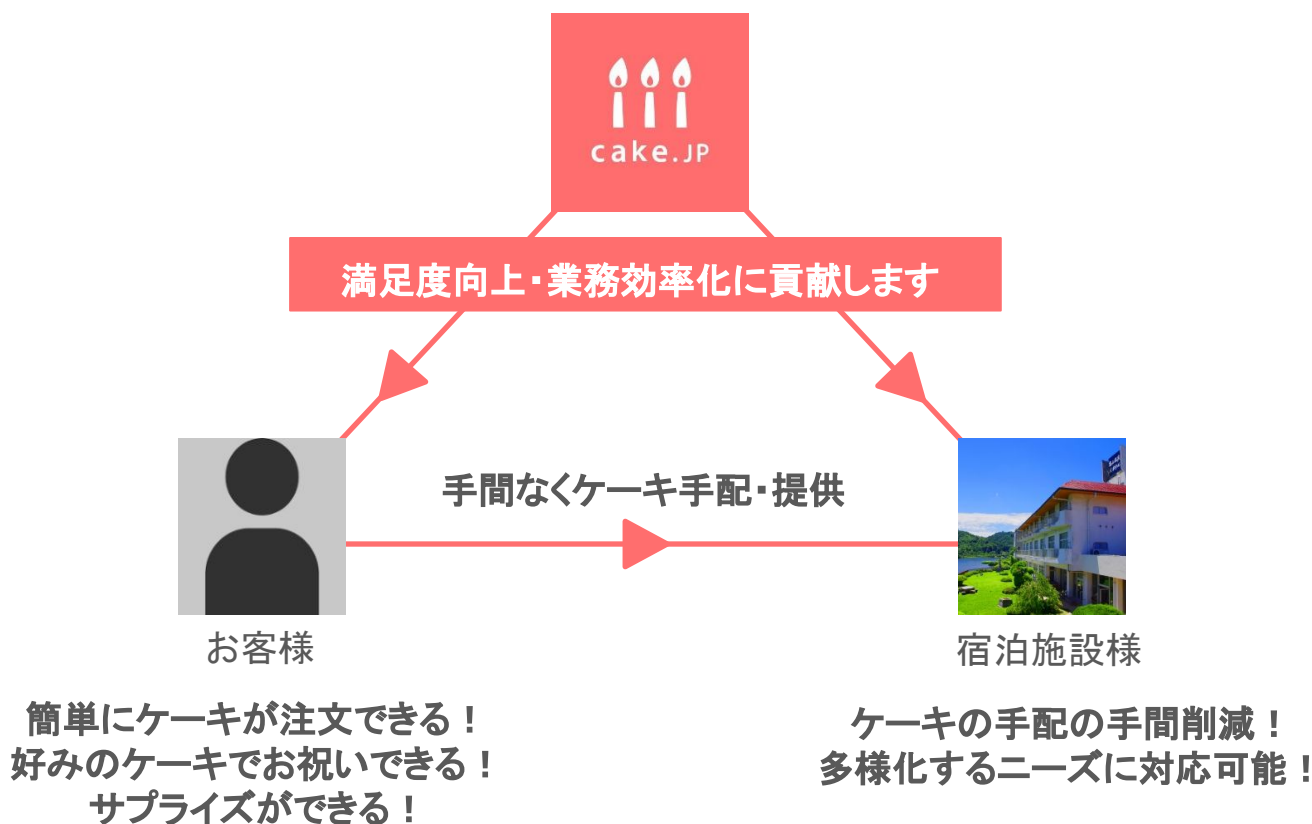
cake.JP

満足度向上・業務効率化に貢献します

手間なくケーキ手配・提供

お客様

宿泊施設様

簡単にケーキが注文できる！
好みのケーキでお祝いできる！
サプライズができる！

ケーキの手配の手間削減！
多様化するニーズに対応可能！